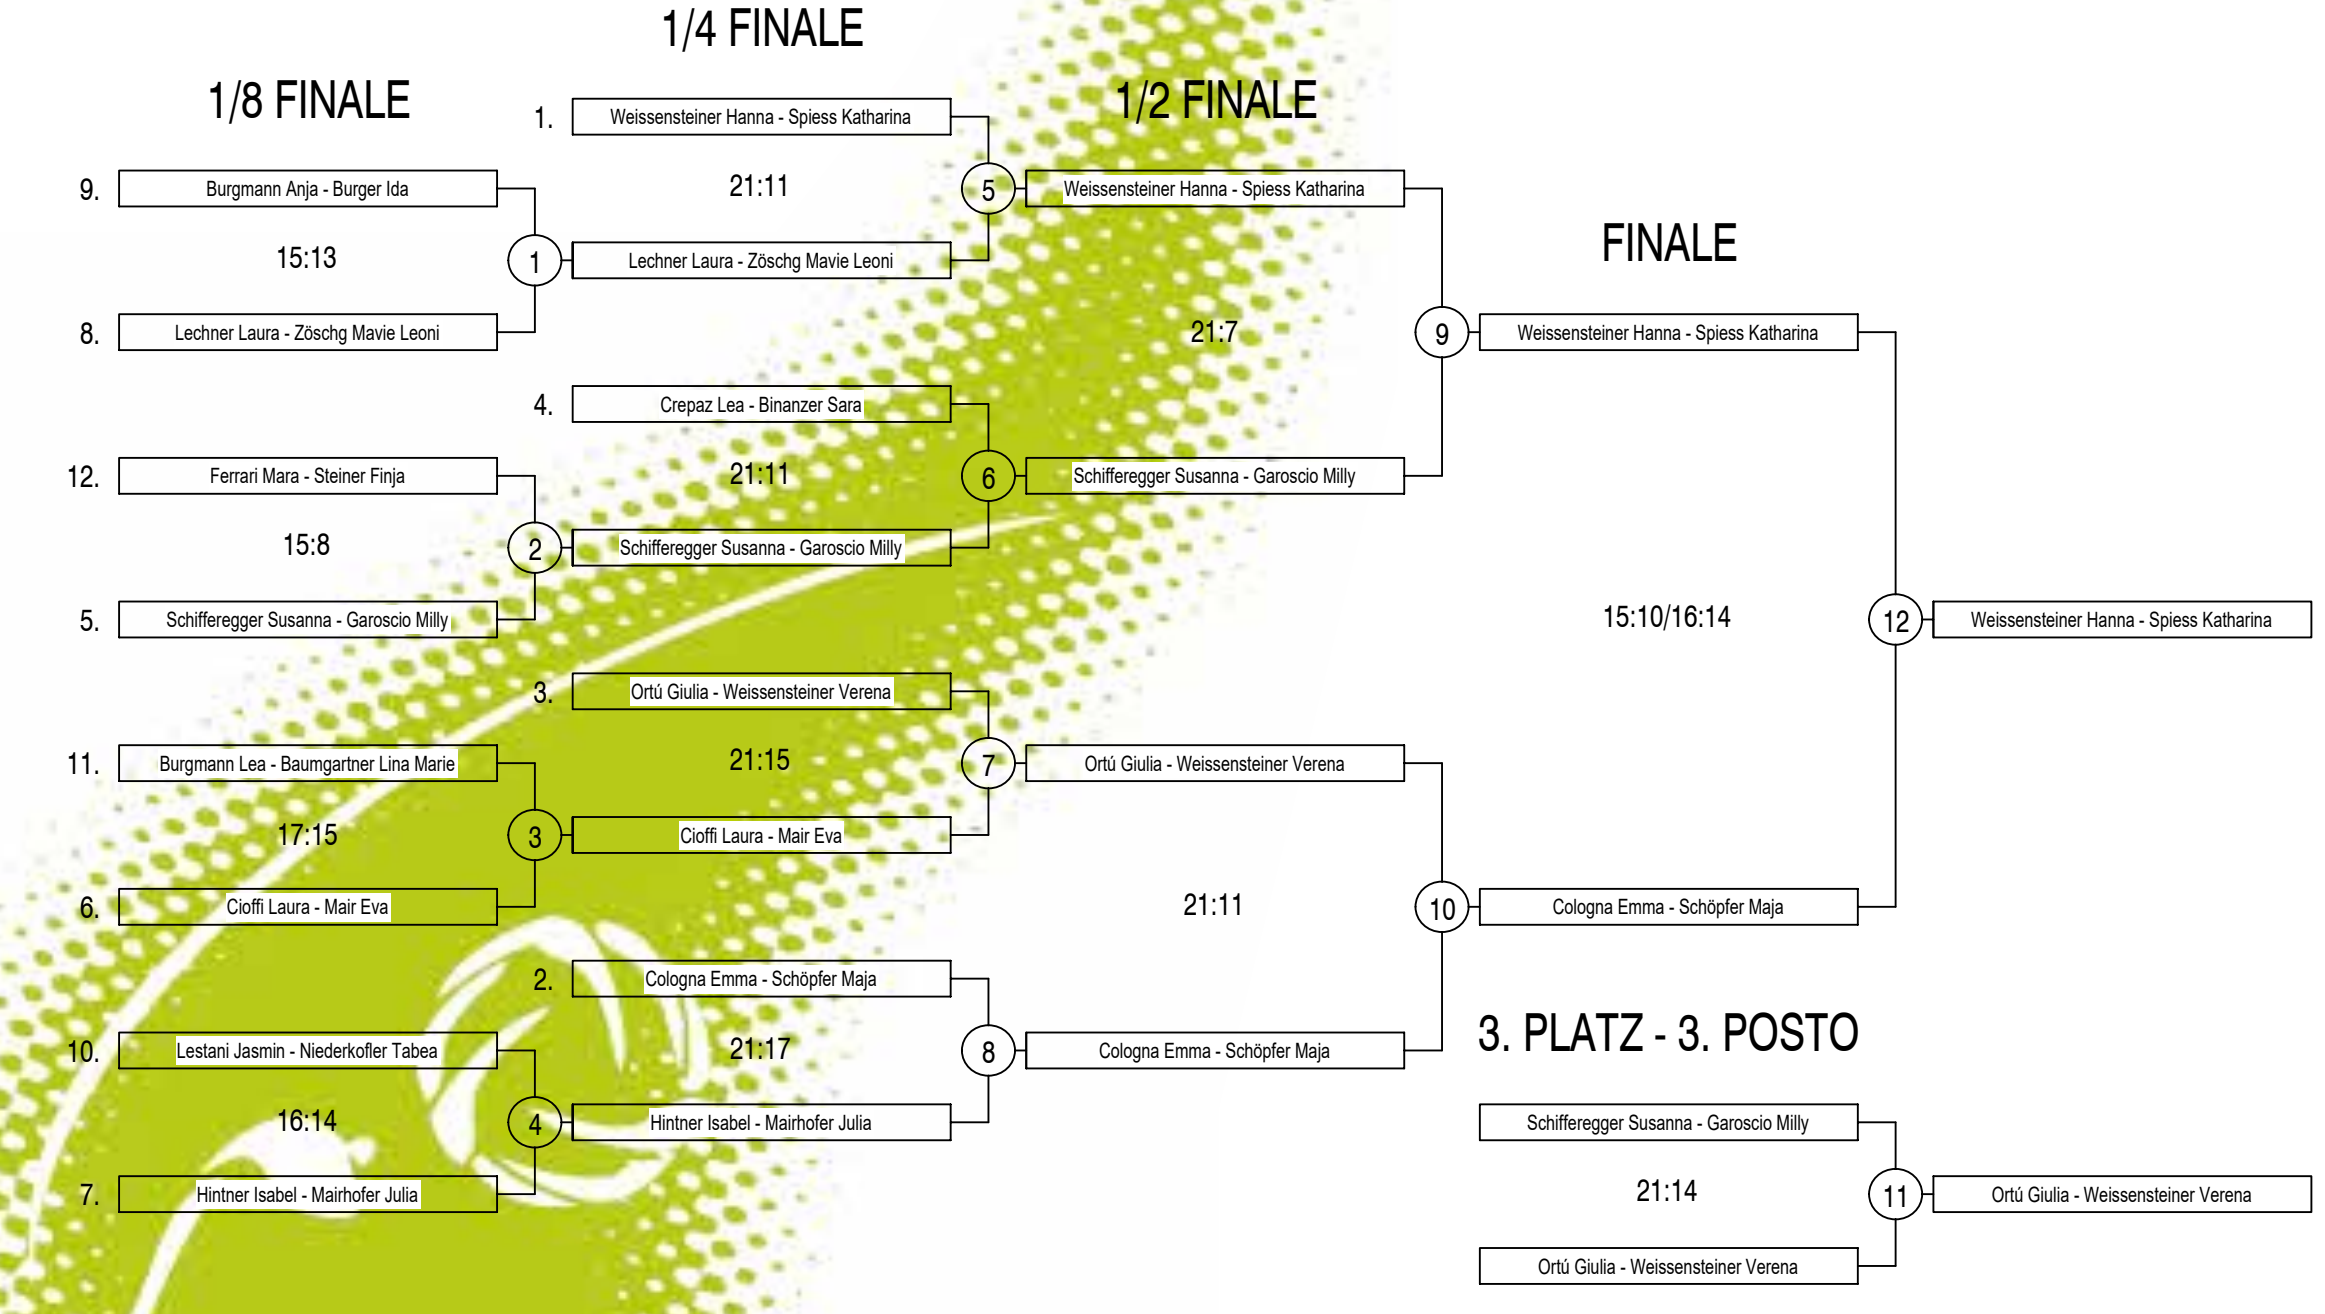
1/4 FINALE

1/8 FINALE

1/2 FINALE

1. Weissensteiner Hanna - Spiess Katharina

9. Burgmann Anja - Burger Ida

21:11

5 Weissensteiner Hanna - Spiess Katharina

15:13

1 Lechner Laura - Zöschg Mavie Leoni

FINALE

8. Lechner Laura - Zöschg Mavie Leoni

21:7

9 Weissensteiner Hanna - Spiess Katharina

4. Crepaz Lea - Binanzer Sara

12. Ferrari Mara - Steiner Finja

21:11

6 Schifferegger Susanna - Garoscio Milly

15:8

2 Schifferegger Susanna - Garoscio Milly

5. Schifferegger Susanna - Garoscio Milly

15:10/16:14

12 Weissensteiner Hanna - Spiess Katharina

3. Ortú Giulia - Weissensteiner Verena

11. Burgmann Lea - Baumgartner Lina Marie

21:15

7 Ortú Giulia - Weissensteiner Verena

17:15

3 Cioffi Laura - Mair Eva

6. Cioffi Laura - Mair Eva

21:11

10 Cologna Emma - Schöpfer Maja

2. Cologna Emma - Schöpfer Maja

3. PLATZ - 3. POSTO

10. Lestani Jasmin - Niederkofler Tabea

21:17

8 Cologna Emma - Schöpfer Maja

16:14

4 Hintner Isabel - Mairhofer Julia

Schifferegger Susanna - Garoscio Milly

7. Hintner Isabel - Mairhofer Julia

21:14

11 Ortú Giulia - Weissensteiner Verena

Ortú Giulia - Weissensteiner Verena